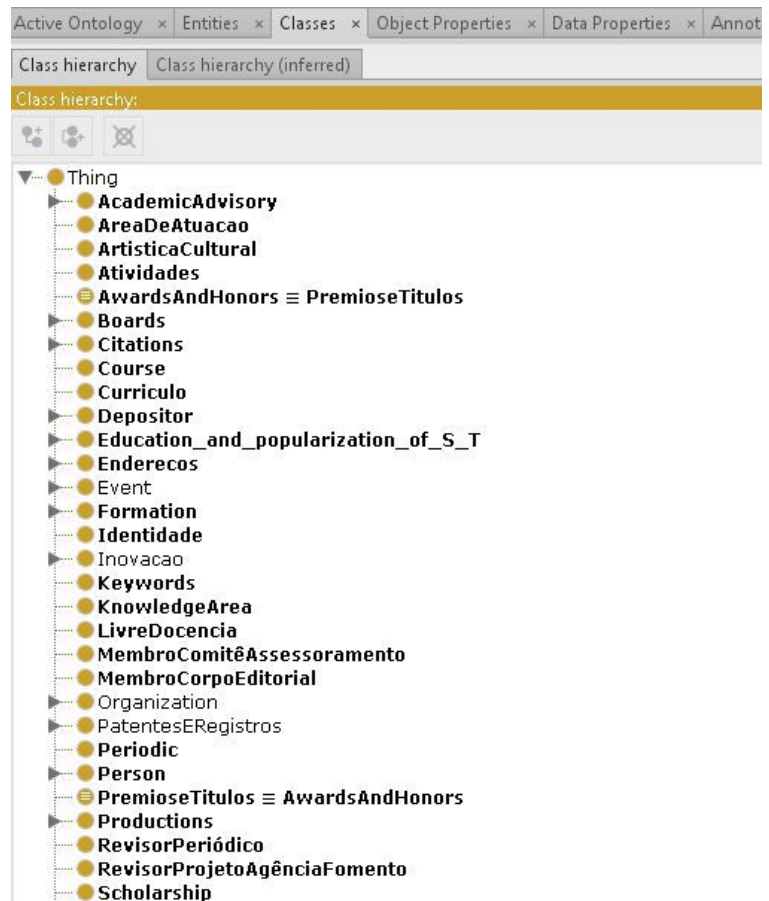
Active Ontology × Entities × Classes × Object Properties × Data Properties × Annot

Class hierarchy | Class hierarchy (inferred)

Class hierarchy:

Thing
AcademicAdvisory
AreaDeAtuacao
ArtisticaCultural
Atividades
AwardsAndHonors ≡ PremioseTitulos
Boards
Citations
Course
Curriculo
Depositor
Education_and_popularization_of_S_T
Enderecos
Event
Formation
Identidade
Inovacao
Keywords
KnowledgeArea
LivreDocencia
MembroComitêAssessoramento
MembroCorpoEditorial
Organization
PatentesERegistros
Periodic
Person
PremioseTitulos ≡ AwardsAndHonors
Productions
RevisorPeriódico
RevisorProjetoAgênciaFomento
Scholarship